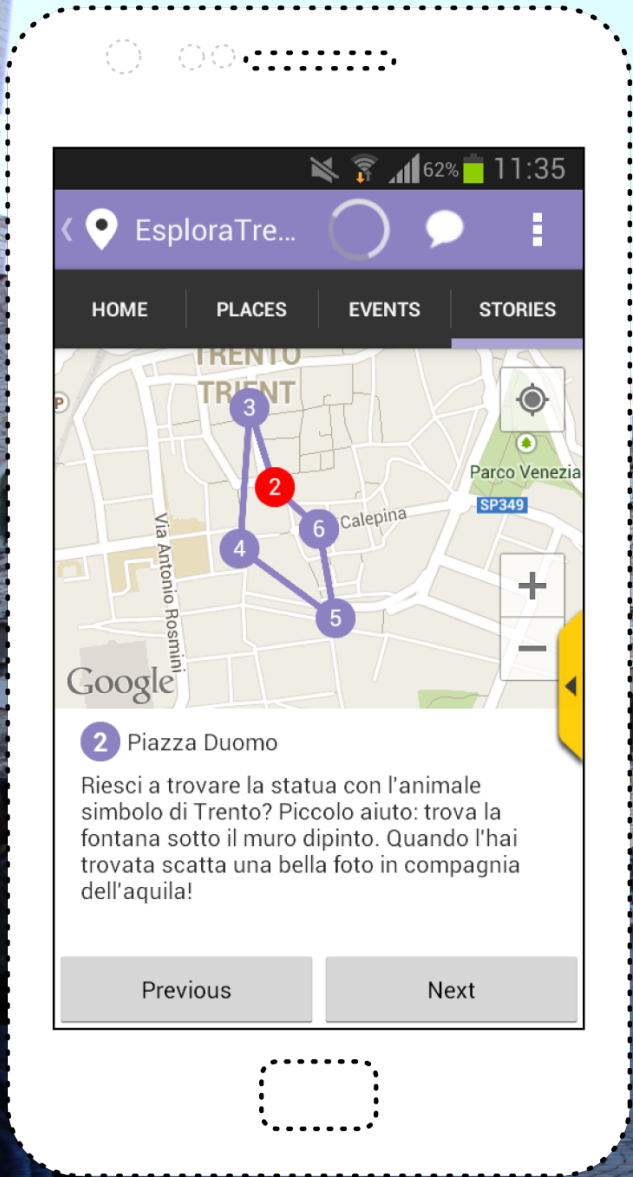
62% 11:35

EsploraTre...

HOME PLACES EVENTS STORIES

TRENTO
TRIENT

3
2
6
4
5

Calepina
Via Antonio Rosmini
Parco Venezia
SP349

+
−

Google

2 Piazza Duomo

Riesci a trovare la statua con l'animale simbolo di Trento? Piccolo aiuto: trova la fontana sotto il muro dipinto. Quando l'hai trovata scatta una bella foto in compagnia dell'aquila!

Previous

Next